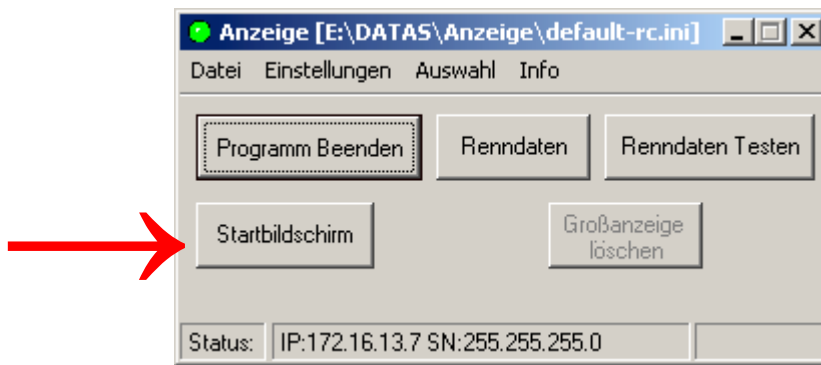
Anzeige [E:\DATAS\Anzeige\default-rc.ini]

Datei Einstellungen Auswahl Info

Programm Beenden

Renndaten

Renndaten Testen

Startbildschirm

Großanzeige löschen

Status: IP:172.16.13.7 SN:255.255.255.0